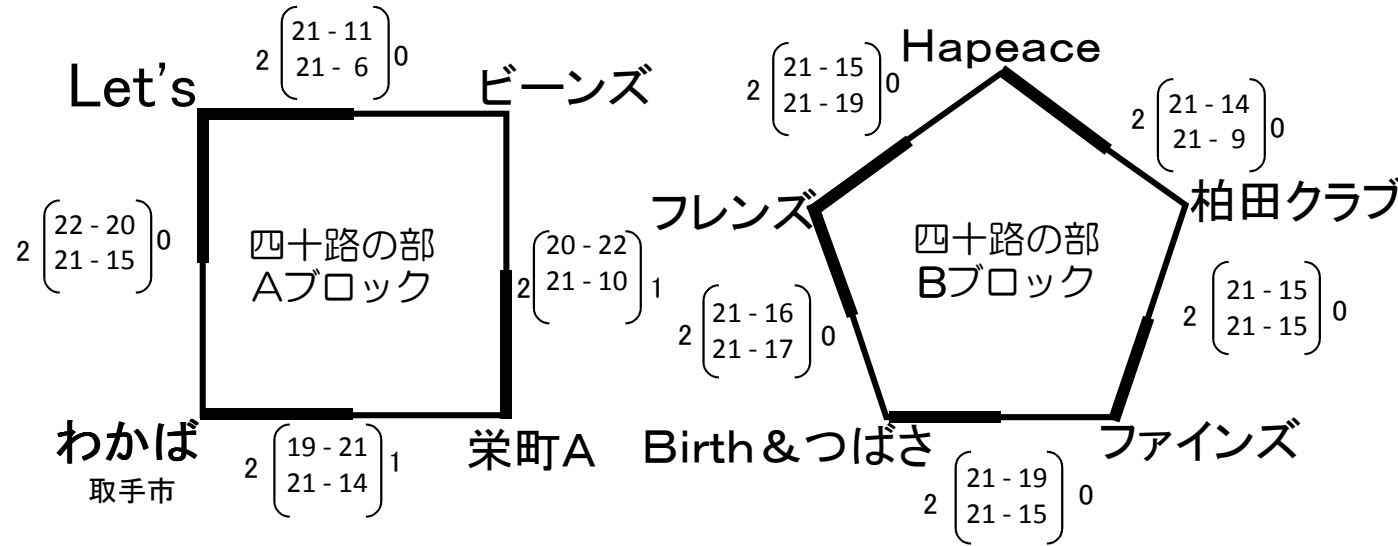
$2\begin{pmatrix}21-11\\21-6\end{pmatrix}0$

Let's

ビーンズ

$2\begin{pmatrix}22-20\\21-15\end{pmatrix}0$

四十路の部
Aブロック

$2\begin{pmatrix}20-22\\21-10\end{pmatrix}1$

わかば
取手市

$2\begin{pmatrix}19-21\\21-14\end{pmatrix}1$

栄町A

Hapeace

$2\begin{pmatrix}21-15\\21-19\end{pmatrix}0$

$2\begin{pmatrix}21-14\\21-9\end{pmatrix}0$

フレンズ

柏田クラブ

四十路の部
Bブロック

$2\begin{pmatrix}21-16\\21-17\end{pmatrix}0$

$2\begin{pmatrix}21-15\\21-15\end{pmatrix}0$

Birth＆つばさ

ファインズ

$2\begin{pmatrix}21-19\\21-15\end{pmatrix}0$